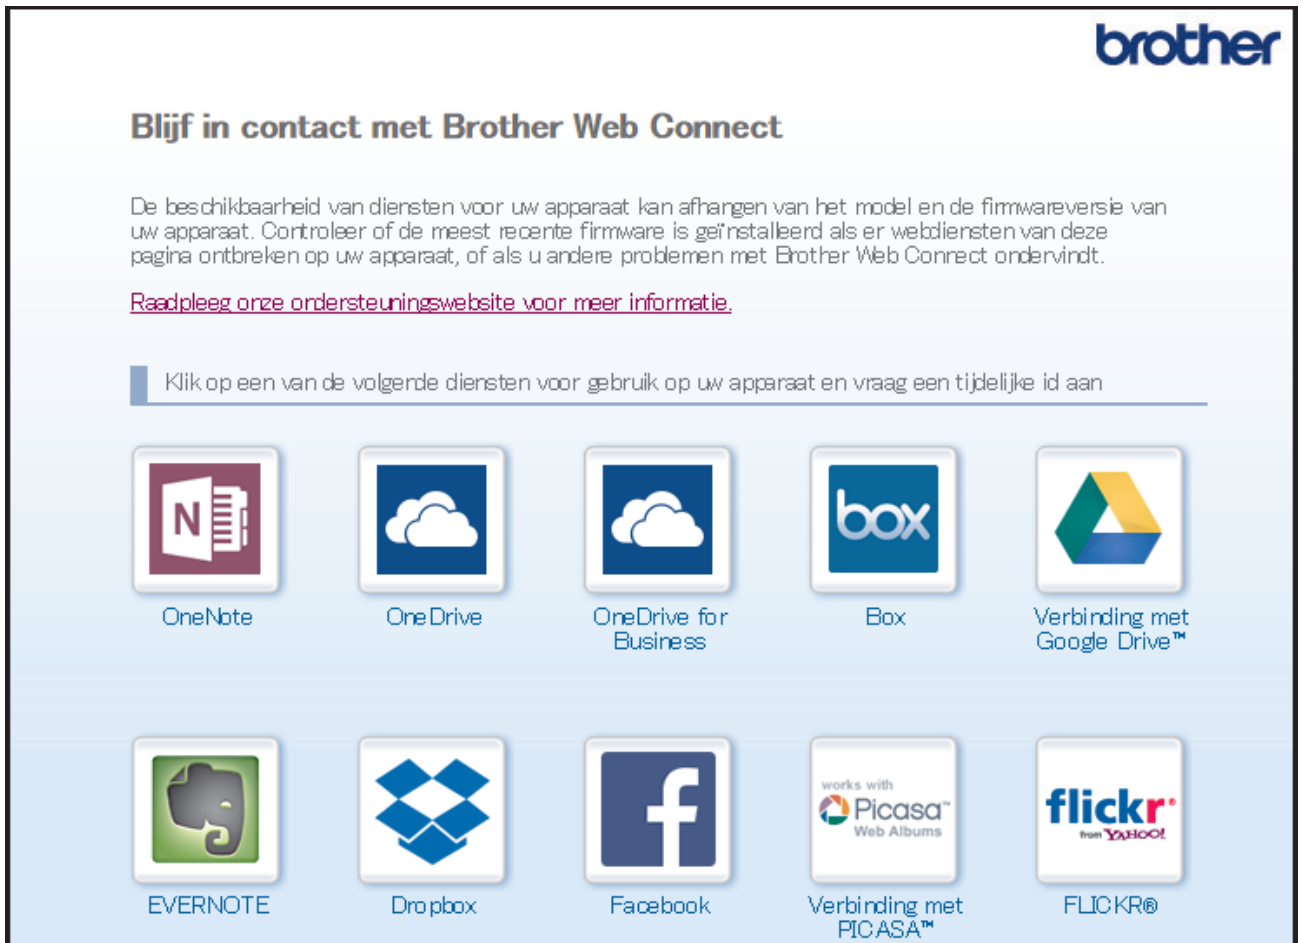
brother

Blijf in contact met Brother Web Connect

De beschikbaarheid van diensten voor uw apparaat kan afhangen van het model en de firmwareversie van uw apparaat. Controleer of de meest recente firmware is geïnstalleerd als er webdiensten van deze pagina ontbreken op uw apparaat, of als u andere problemen met Brother Web Connect ondervindt.

Raadpleeg onze ondersteuningswebsite voor meer informatie.

Klik op een van de volgende diensten voor gebruik op uw apparaat en vraag een tijdelijke id aan

N
OneNote

OneDrive

OneDrive for Business

box
Box

Verbinding met Google Drive™

EVERNOTE

Dropbox

Facebook

works with
Picasa
Web Albums
Verbinding met PICASA™

flickr
from YAHOO!
FLICKR®